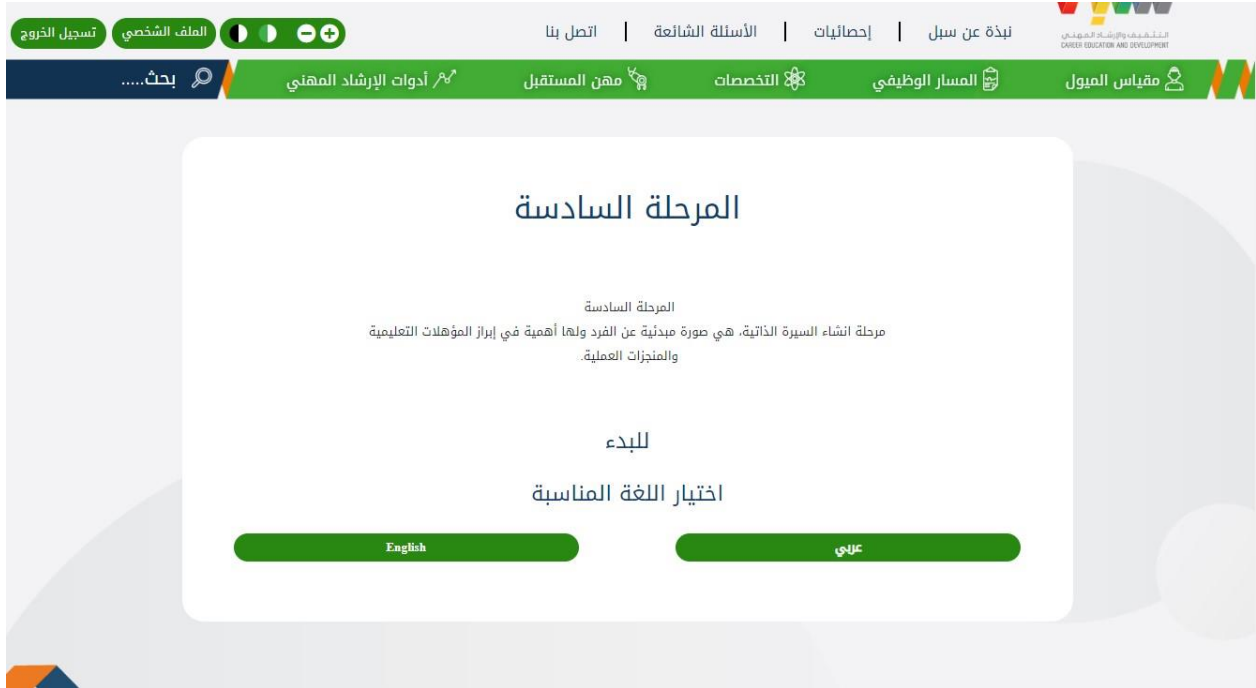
التثقيف والإرشاد المهني
CAREER EDUCATION AND DEVELOPMENT

نبذة عن سبل | إحصائيات | الأسئلة الشائعة | اتصل بنا

الملف الشخصي تسجيل الخروج

مقياس الميول المسار الوظيفي التخصصات مهن المستقبل أدوات الإرشاد المهني بحث.....

المرحلة السادسة

المرحلة السادسة
مرحلة انشاء السيرة الذاتية، هي صورة مبدئية عن الفرد ولها أهمية في إبراز المؤهلات التعليمية والمنجزات العملية.

للبدء

اختيار اللغة المناسبة

عربي

English